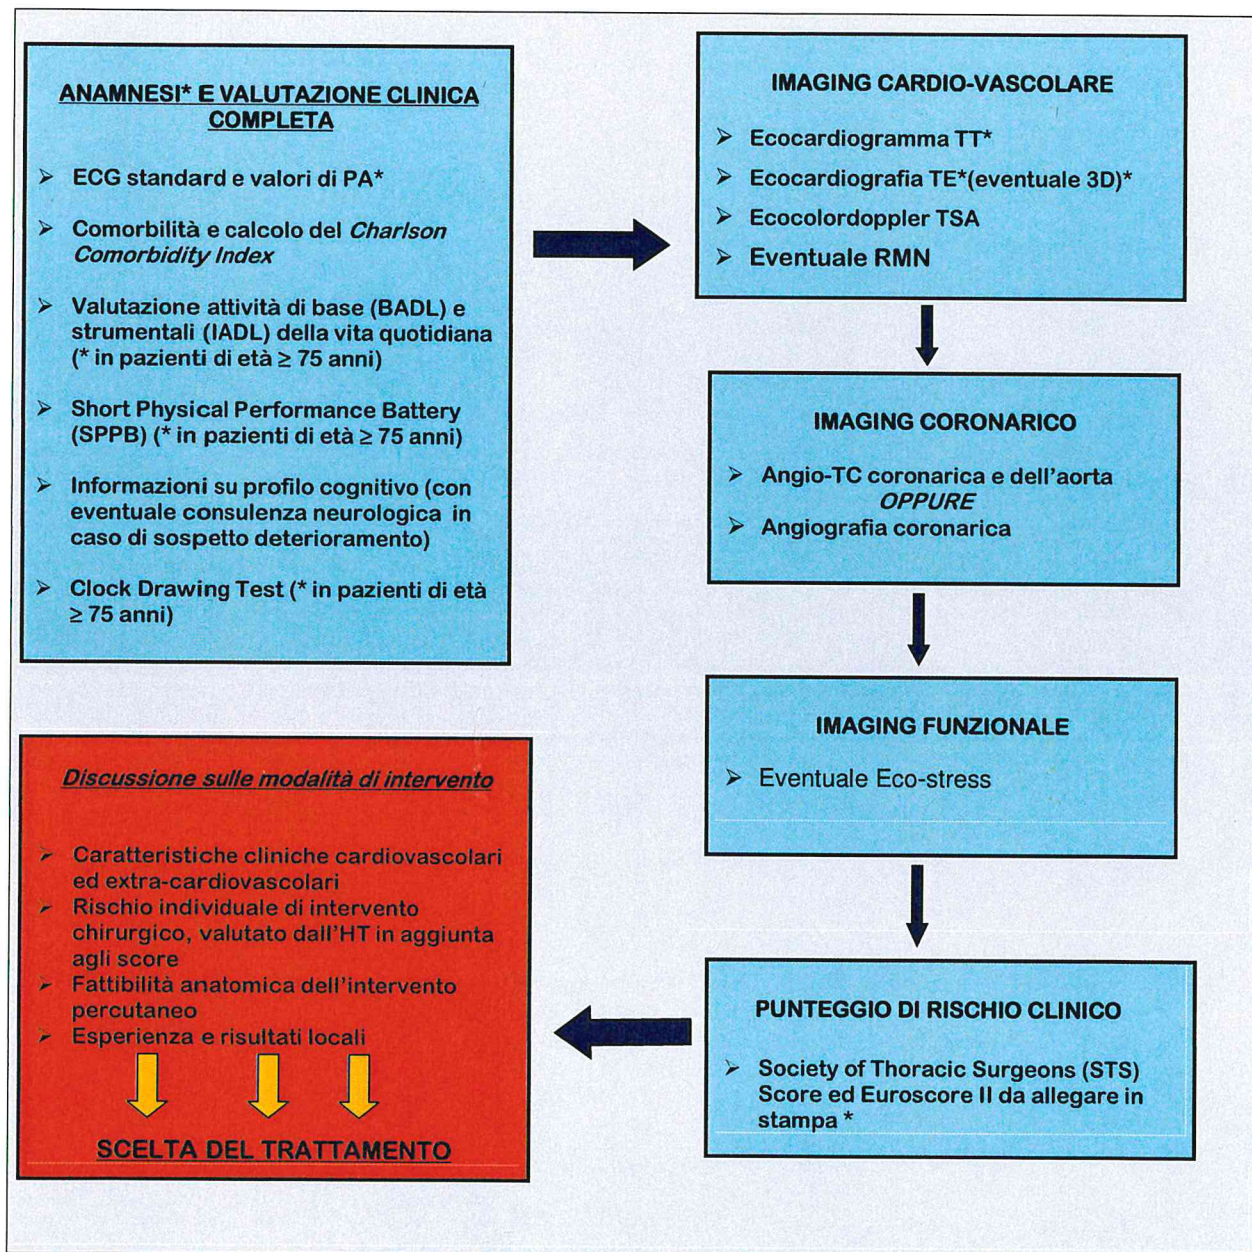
ANAMNESI* E VALUTAZIONE CLINICA COMPLETA

➢ ECG standard e valori di PA*

➢ Comorbilità e calcolo del *Charlson Comorbidity Index*

➢ Valutazione attività di base (BADL) e strumentali (IADL) della vita quotidiana (* in pazienti di età ≥ 75 anni)

➢ Short Physical Performance Battery (SPPB) (* in pazienti di età ≥ 75 anni)

➢ Informazioni su profilo cognitivo (con eventuale consulenza neurologica in caso di sospetto deterioramento)

➢ Clock Drawing Test (* in pazienti di età ≥ 75 anni)

IMAGING CARDIO-VASCOLARE

➢ Ecocardiogramma TT*

➢ Ecocardiografia TE*(eventuale 3D)*

➢ Ecocolordoppler TSA

➢ Eventuale RMN

IMAGING CORONARICO

➢ Angio-TC coronarica e dell'aorta
OPPURE
➢ Angiografia coronarica

IMAGING FUNZIONALE

➢ Eventuale Eco-stress

PUNTEGGIO DI RISCHIO CLINICO

➢ Society of Thoracic Surgeons (STS) Score ed Euroscore II da allegare in stampa *

Discussione sulle modalità di intervento

➢ Caratteristiche cliniche cardiovascolari ed extra-cardiovascolari
➢ Rischio individuale di intervento chirurgico, valutato dall'HT in aggiunta agli score
➢ Fattibilità anatomica dell'intervento percutaneo
➢ Esperienza e risultati locali

SCELTA DEL TRATTAMENTO